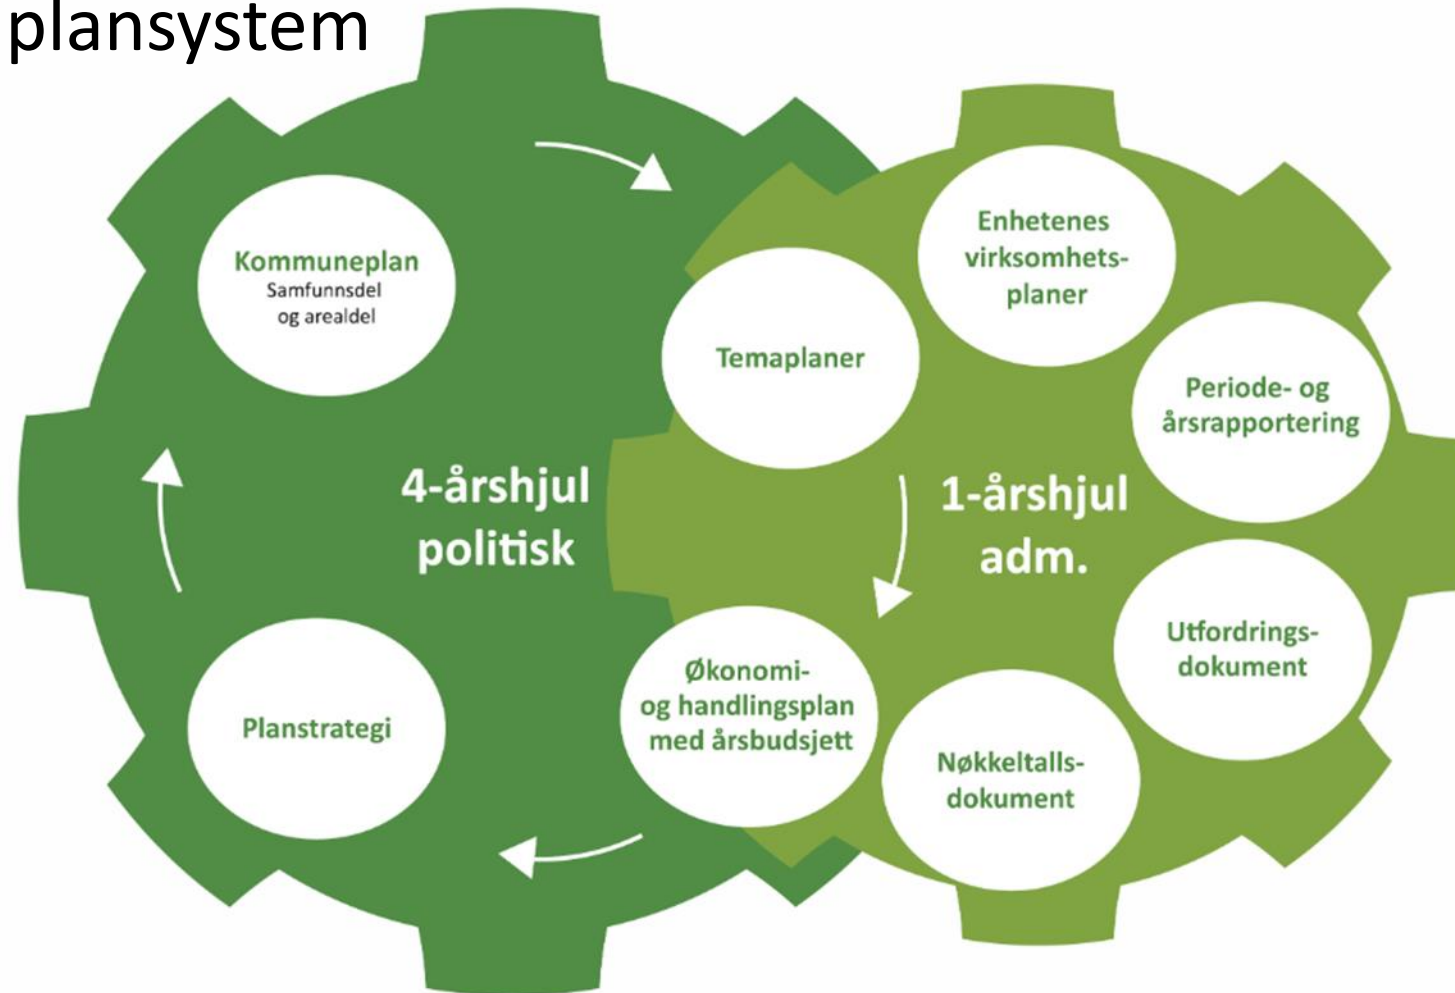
plansystem

Kommuneplan
Samfunnsdel
og arealdel

4-årshjul
politisk

Planstrategi

Temaplaner

Enhetenes
virksomhets-
planer

Periode- og
årsrapportering

1-årshjul
adm.

Utfordrings-
dokument

Nøkkeltalls-
dokument

Økonomi-
og handlingsplan
med årsbudsjett